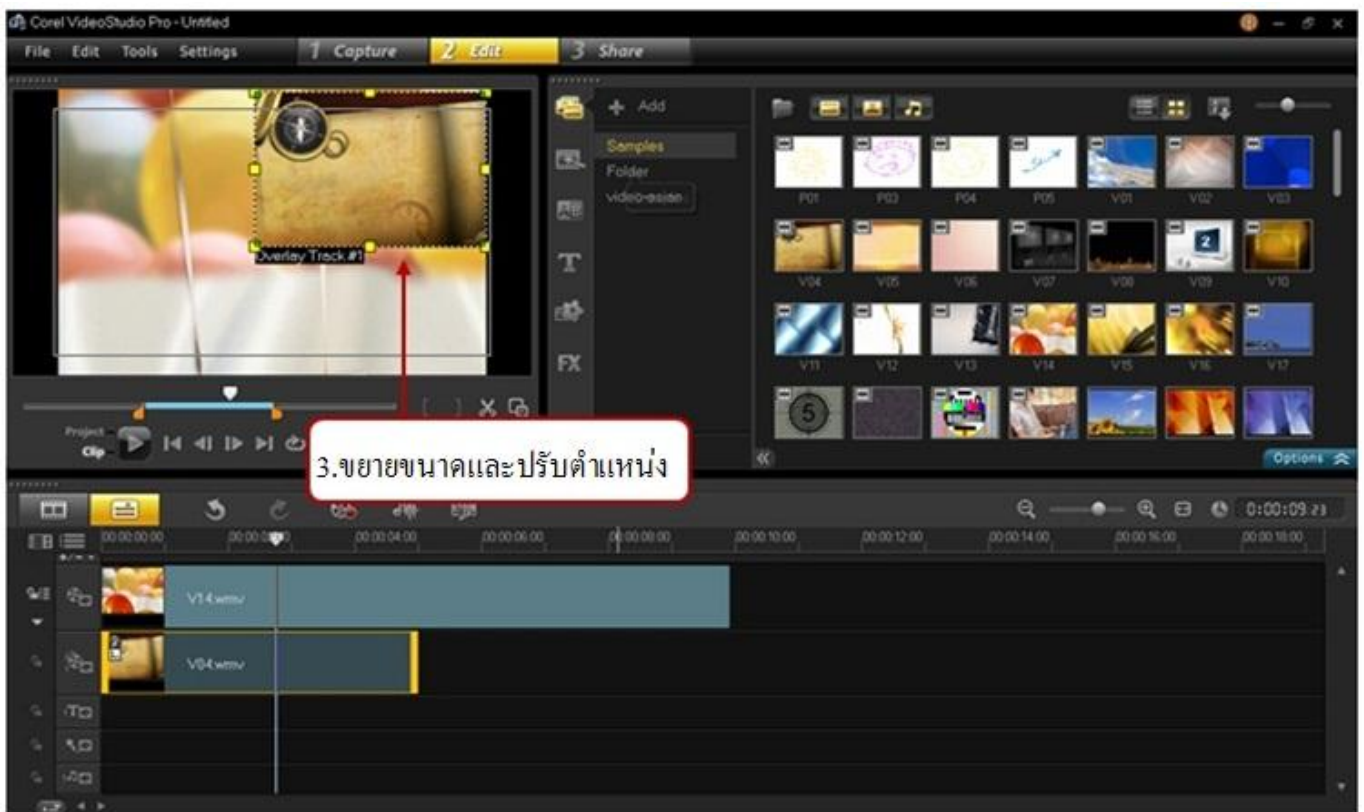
Corel VideoStudio Pro - Untitled

File Edit Tools Settings

1 Capture 2 Edit 3 Share

Overlay Track #1

Project Clip

Add

Samples
Folder
video-asian

FX

P01 P03 P04 P05 V01 V02 V03
V04 V05 V06 V07 V08 V09 V10
V11 V12 V13 V14 V15 V16 V17

Options

3.ขยายขนาดและปรับตำแหน่ง

0:00:09:23

00:00:00:00 00:00:02:00 00:00:04:00 00:00:06:00 00:00:08:00 00:00:10:00 00:00:12:00 00:00:14:00 00:00:16:00 00:00:18:00

V14.wmv

V04.wmv